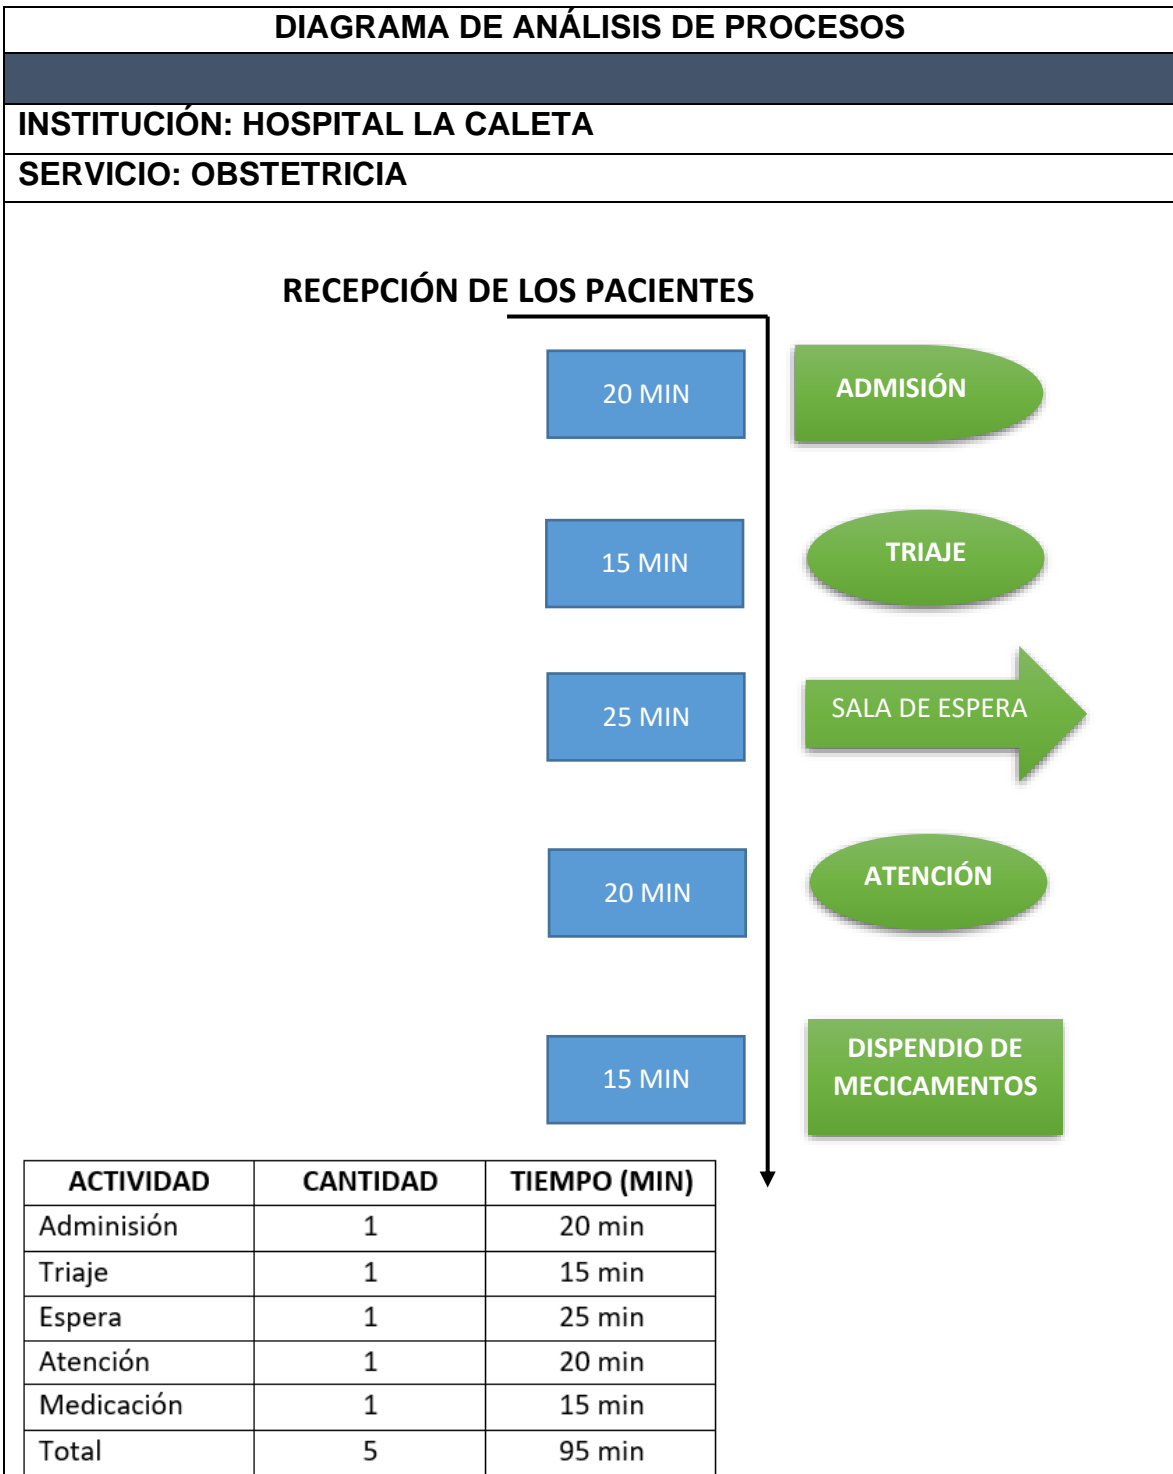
DIAGRAMA DE ANÁLISIS DE PROCESOS

INSTITUCIÓN: HOSPITAL LA CALETA

SERVICIO: OBSTETRICIA

RECEPCIÓN DE LOS PACIENTES

20 MIN

ADMISIÓN

15 MIN

TRIAJE

25 MIN

SALA DE ESPERA

20 MIN

ATENCIÓN

15 MIN

DISPENDIO DE MECICAMENTOS

| ACTIVIDAD | CANTIDAD | TIEMPO (MIN) |
|---|---|---|
| Adminisión | 1 | 20 min |
| Triaje | 1 | 15 min |
| Espera | 1 | 25 min |
| Atención | 1 | 20 min |
| Medicación | 1 | 15 min |
| Total | 5 | 95 min |